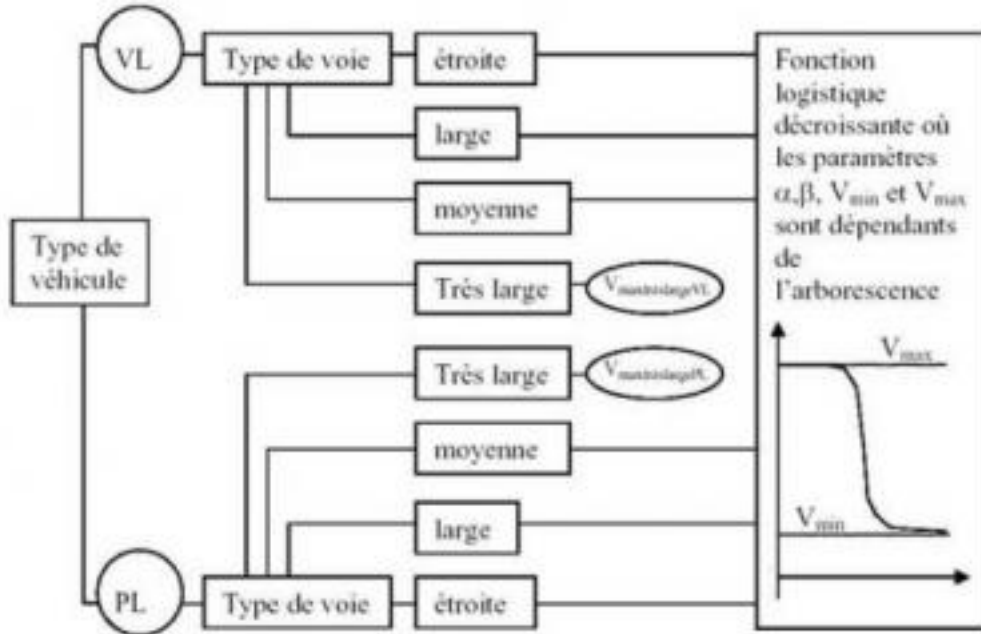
VL

Type de voie

étroite

large

moyenne

Trés large

$V_{maxtreslargeVL}$

Type de véhicule

Trés large

$V_{maxtreslargePL}$

moyenne

large

PL

Type de voie

étroite

Fonction logistique décroissante où les paramètres α,β, $V_{min}$ et $V_{max}$ sont dépendants de l'arborescence

$V_{max}$

$V_{min}$